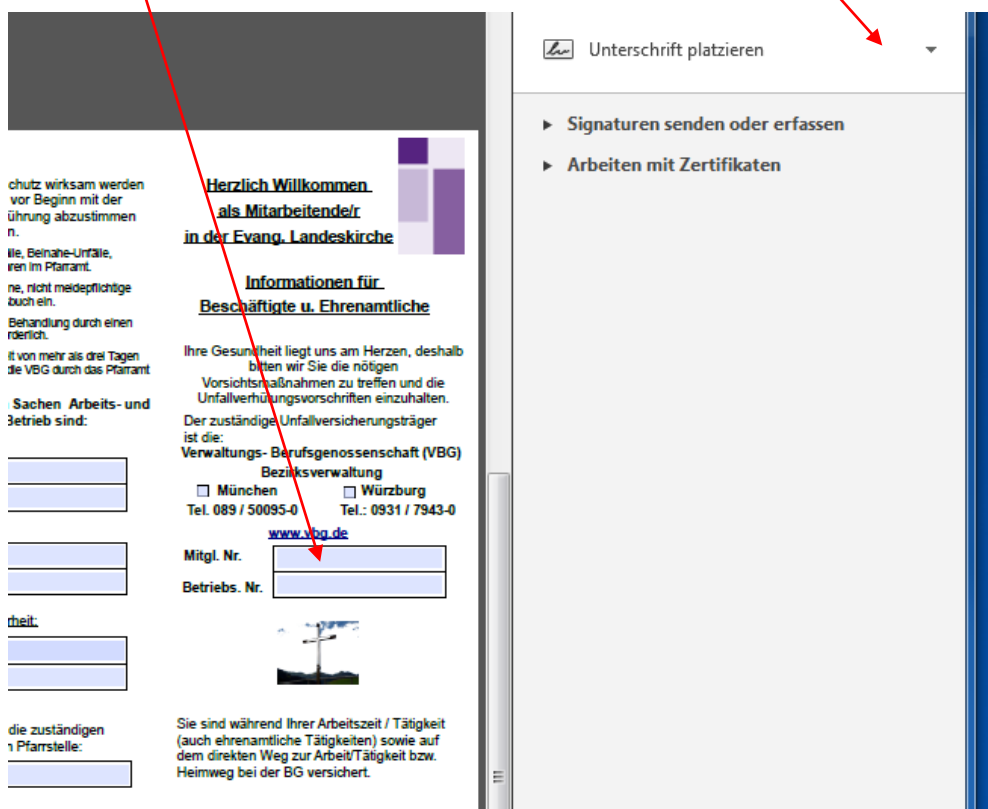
chutz wirksam werden
vor Beginn mit der
ührung abzustimmen
n.

älle, Beinahe-Unfälle,
ren im Pfarramt.

ne, nicht meldepflichtige
buch ein.

Behandlung durch einen
rderlich.

it von mehr als drei Tagen
die VBG durch das Pfarramt

Sachen Arbeits- und
Betrieb sind:

rheit:

die zuständigen
n Pfarrstelle:

Herzlich Willkommen
als Mitarbeitende/r
in der Evang. Landeskirche

Informationen für
Beschäftigte u. Ehrenamtliche

Ihre Gesundheit liegt uns am Herzen, deshalb bitten wir Sie die nötigen Vorsichtsmaßnahmen zu treffen und die Unfallverhütungsvorschriften einzuhalten.

Der zuständige Unfallversicherungsträger ist die:
Verwaltungs- Berufsgenossenschaft (VBG)
Bezirksverwaltung

München Tel. 089 / 50095-0
Würzburg Tel.: 0931 / 7943-0

www.vbg.de

Mitgl. Nr.
Betriebs. Nr.

Sie sind während Ihrer Arbeitszeit / Tätigkeit (auch ehrenamtliche Tätigkeiten) sowie auf dem direkten Weg zur Arbeit/Tätigkeit bzw. Heimweg bei der BG versichert.

Unterschrift platzieren

Signaturen senden oder erfassen

Arbeiten mit Zertifikaten